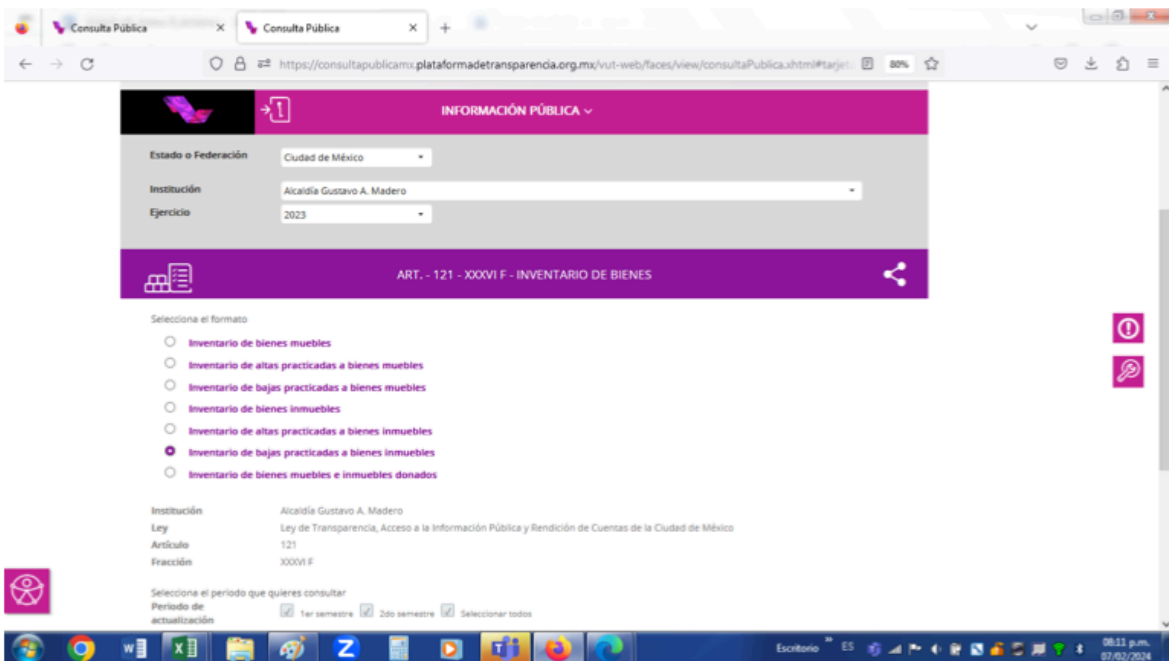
Consulta Pública
Consulta Pública
https://consultapublicamx.plataformadetransparencia.org.mx/vut-web/faces/view/consultaPublica.xhtml#tarjet
80%

INFORMACIÓN PÚBLICA

Estado o Federación
Ciudad de México
Institución
Alcaldía Gustavo A. Madero
Ejercicio
2023

ART. - 121 - XXXVI F - INVENTARIO DE BIENES

Selecciona el formato
Inventario de bienes muebles
Inventario de altas practicadas a bienes muebles
Inventario de bajas practicadas a bienes muebles
Inventario de bienes inmuebles
Inventario de altas practicadas a bienes inmuebles
Inventario de bajas practicadas a bienes inmuebles
Inventario de bienes muebles e inmuebles donados

Institución
Alcaldía Gustavo A. Madero
Ley
Ley de Transparencia, Acceso a la Información Pública y Rendición de Cuentas de la Ciudad de México
Artículo
121
Fracción
XXXVI F

Selecciona el periodo que quieres consultar
Periodo de actualización
1er semestre
2do semestre
Seleccionar todos

Escritorio
ES
08:11 p.m.
07/02/2024